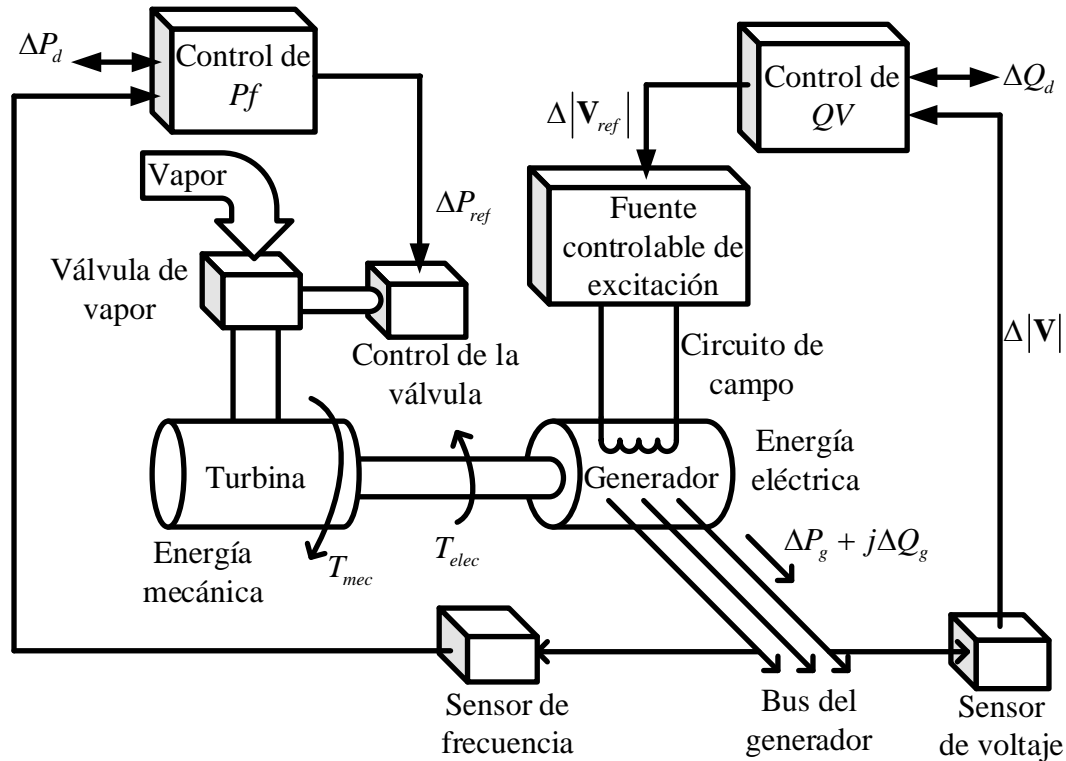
$\Delta P_d$

Control de $Pf$

Control de $QV$

$\Delta Q_d$

$\Delta|\mathbf{V}_{ref}|$

Vapor

$\Delta P_{ref}$

Fuente controlable de excitación

Válvula de vapor

Control de la válvula

Circuito de campo

$\Delta|\mathbf{V}|$

Turbina

Generador

Energía eléctrica

Energía mecánica

$T_{mec}$

$T_{elec}$

$\Delta P_g + j\Delta Q_g$

Sensor de frecuencia

Bus del generador

Sensor de voltaje